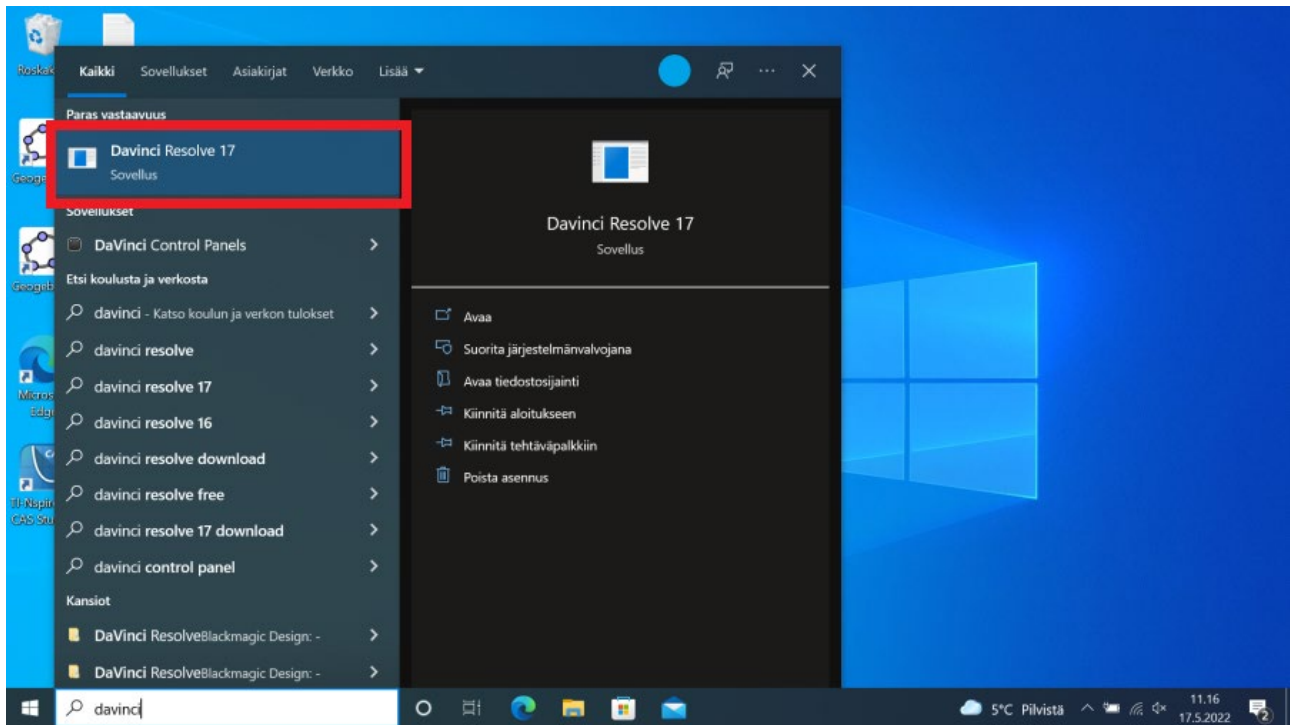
Roskak

Geoge

Geogeb

Micros Edge

TI-Nspir CAS Stu

Kaikki Sovellukset Asiakirjat Verkko Lisää ▾

Paras vastaavuus

Davinci Resolve 17
Sovellus

Sovellukset

DaVinci Control Panels

Etsi koulusta ja verkosta

davinci - Katso koulun ja verkon tulokset

davinci resolve

davinci resolve 17

davinci resolve 16

davinci resolve download

davinci resolve free

davinci resolve 17 download

davinci control panel

Kansiot

DaVinci ResolveBlackmagic Design: -

DaVinci ResolveBlackmagic Design: -

Davinci Resolve 17
Sovellus

Avaa

Suorita järjestelmänvalvojana

Avaa tiedostosijainti

Kiinnitä aloitukseen

Kiinnitä tehtäväpalkkiin

Poista asennus

davinci

5°C Pilvistä

11.16
17.5.2022

2